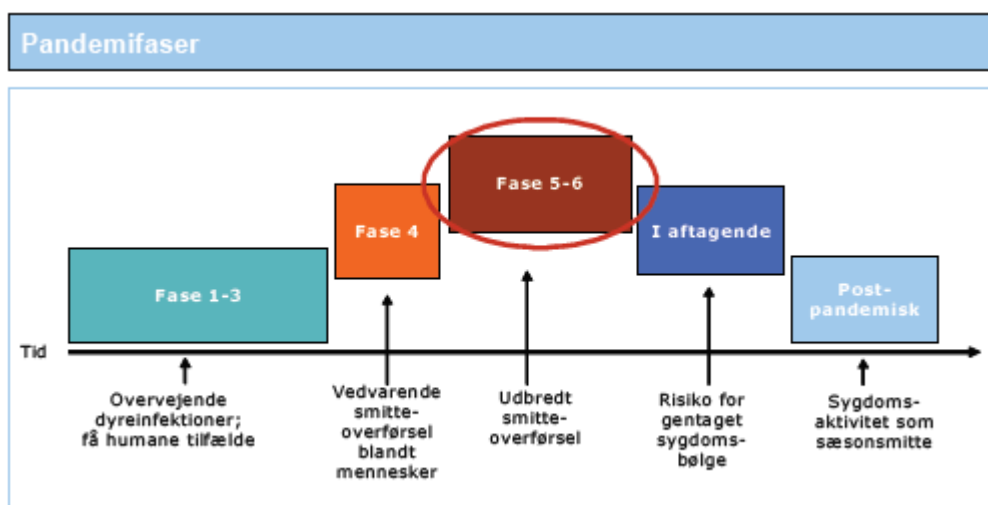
Pandemifaser

Fase 1-3

Fase 4

Fase 5-6

I aftagende

Post-pandemisk

Tid

Overvejende dyreinfektioner; få humane tilfælde

Vedvarende smitteoverførsel blandt mennesker

Udbredt smitteoverførsel

Risiko for gentaget sygdomsbølge

Sygdomsaktivitet som sæsonsmitte